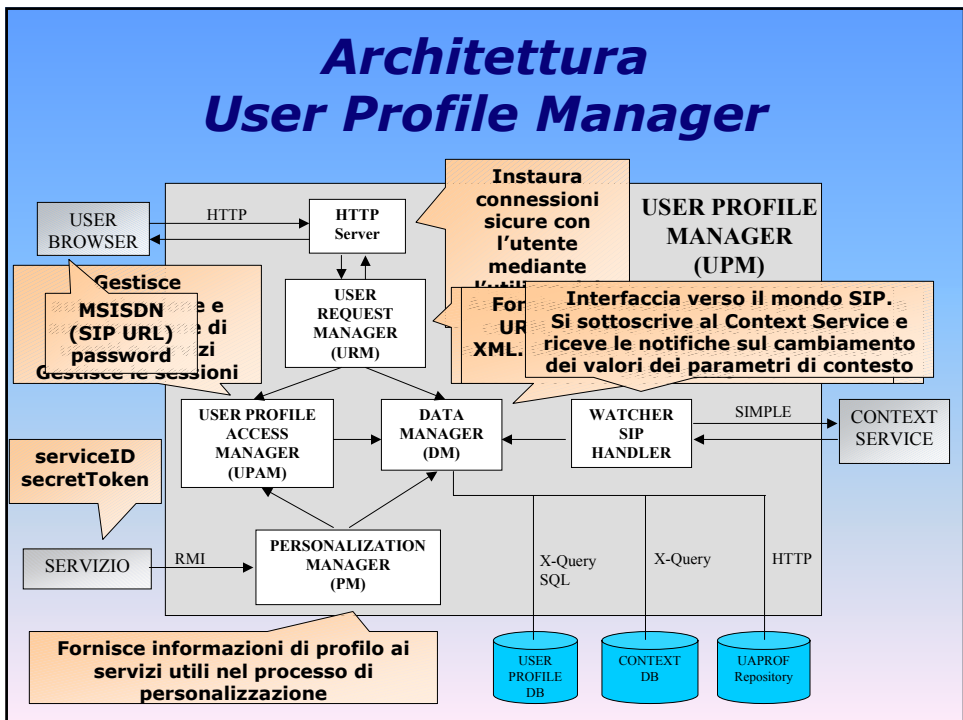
Architettura
User Profile Manager

USER BROWSER

HTTP

HTTP Server

Instaura connessioni sicure con l'utente mediante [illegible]

USER PROFILE MANAGER (UPM)

Gestisce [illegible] e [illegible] di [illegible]zi
Gestisce le sessioni

MSISDN
(SIP URL)
password

USER REQUEST MANAGER (URM)

For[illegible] UR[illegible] XML.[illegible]

Interfaccia verso il mondo SIP.
Si sottoscrive al Context Service e riceve le notifiche sul cambiamento dei valori dei parametri di contesto

USER PROFILE ACCESS MANAGER (UPAM)

DATA MANAGER (DM)

WATCHER SIP HANDLER

SIMPLE

CONTEXT SERVICE

serviceID
secretToken

SERVIZIO

RMI

PERSONALIZATION MANAGER (PM)

X-Query SQL

X-Query

HTTP

Fornisce informazioni di profilo ai servizi utili nel processo di personalizzazione

USER PROFILE DB

CONTEXT DB

UAPROF Repository